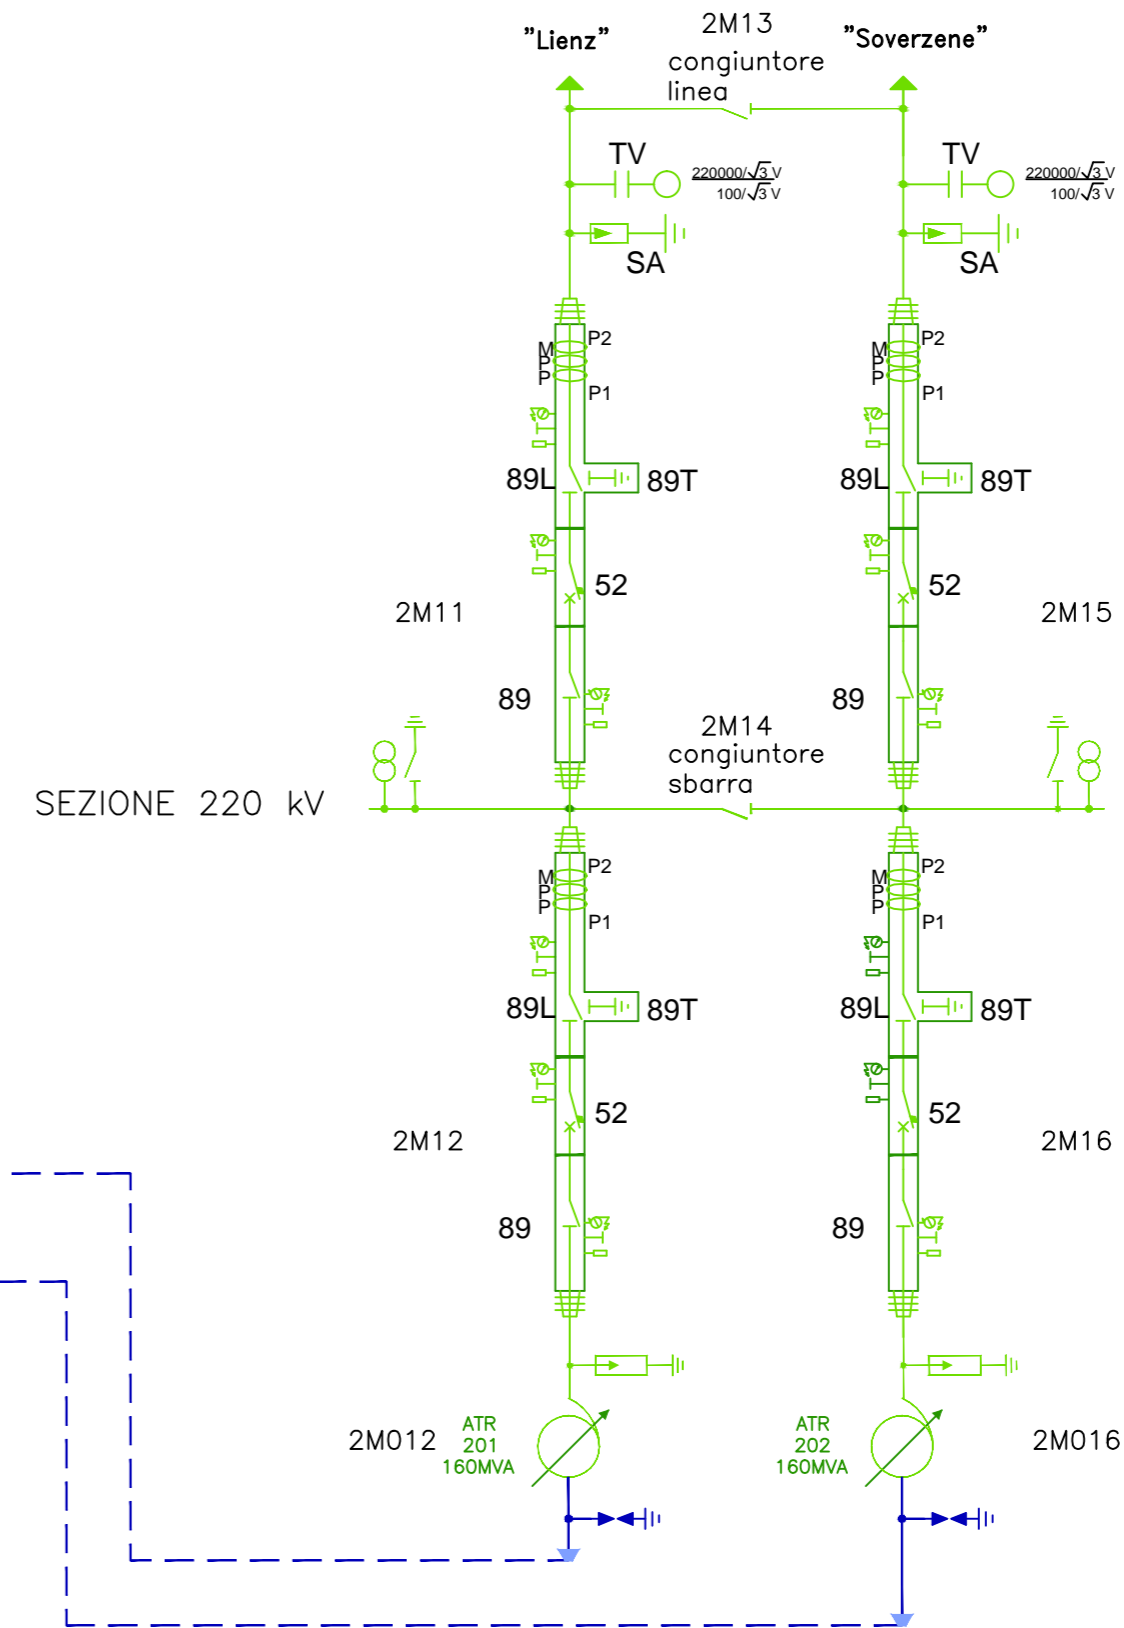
"Lienz"

2M13
congiuntore
linea

"Soverzene"

TV $\frac{220000/\sqrt{3}\text{ V}}{100/\sqrt{3}\text{ V}}$

TV $\frac{220000/\sqrt{3}\text{ V}}{100/\sqrt{3}\text{ V}}$

SA

SA

P2
M
P
P
P1

P2
M
P
P
P1

89L 89T

89L 89T

52

52

2M11

2M15

89

89

2M14
congiuntore
sbarra

SEZIONE 220 kV

P2
M
P
P
P1

P2
M
P
P
P1

89L 89T

89L 89T

52

52

2M12

2M16

89

89

2M012

ATR
201
160MVA

ATR
202
160MVA

2M016